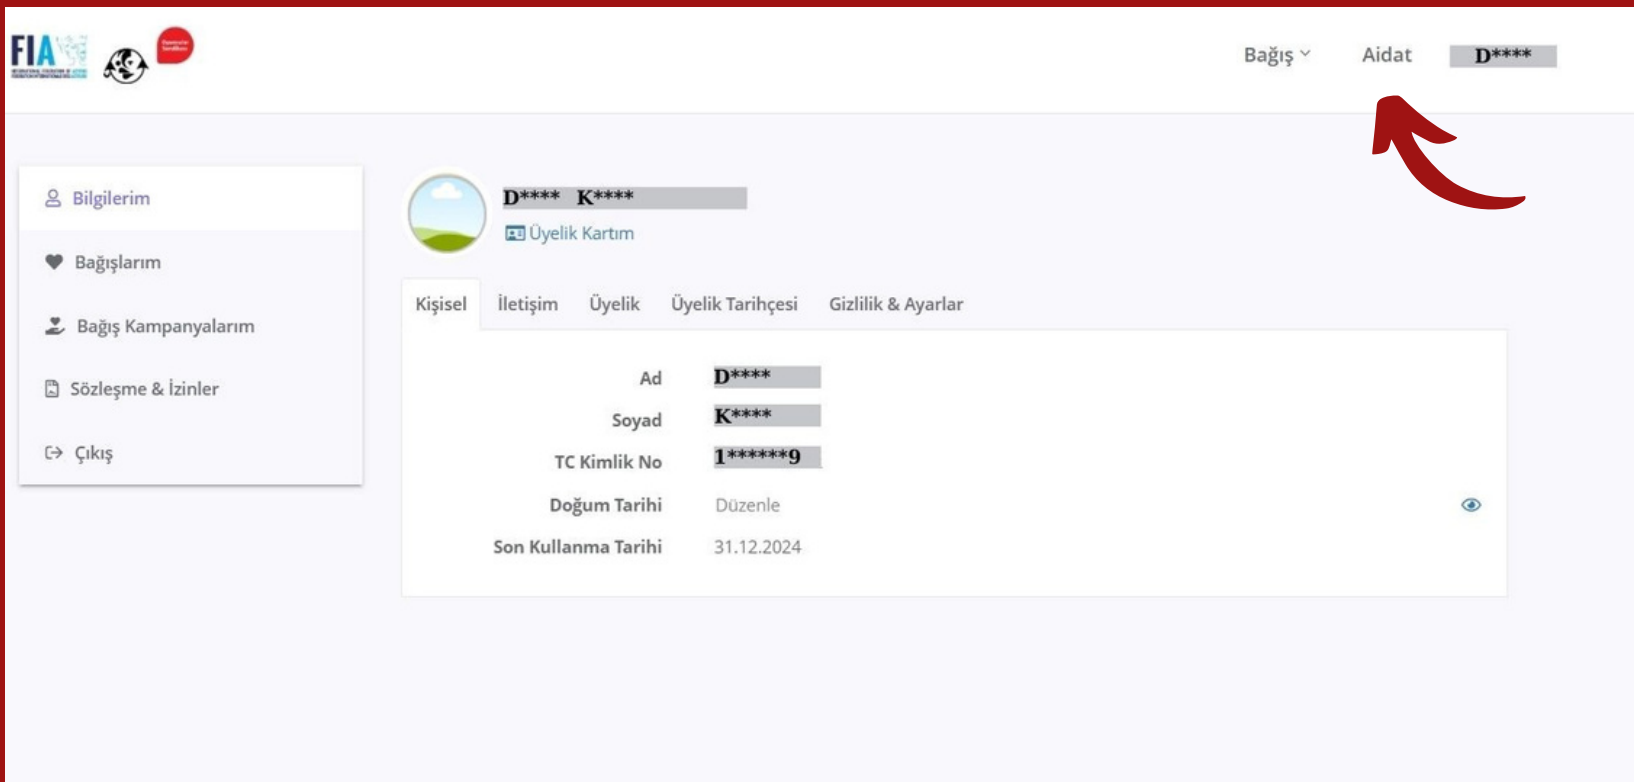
FIA

Bağış Aidat D****

Bilgilerim
Bağışlarım
Bağış Kampanyalarım
Sözleşme & İzinler
Çıkış

D**** K****
Üyelik Kartım

Kişisel İletişim Üyelik Üyelik Tarihçesi Gizlilik & Ayarlar

| | |
|---|---|
| Ad | D**** |
| Soyad | K**** |
| TC Kimlik No | 1******9 |
| Doğum Tarihi | Düzenle |
| Son Kullanma Tarihi | 31.12.2024 |